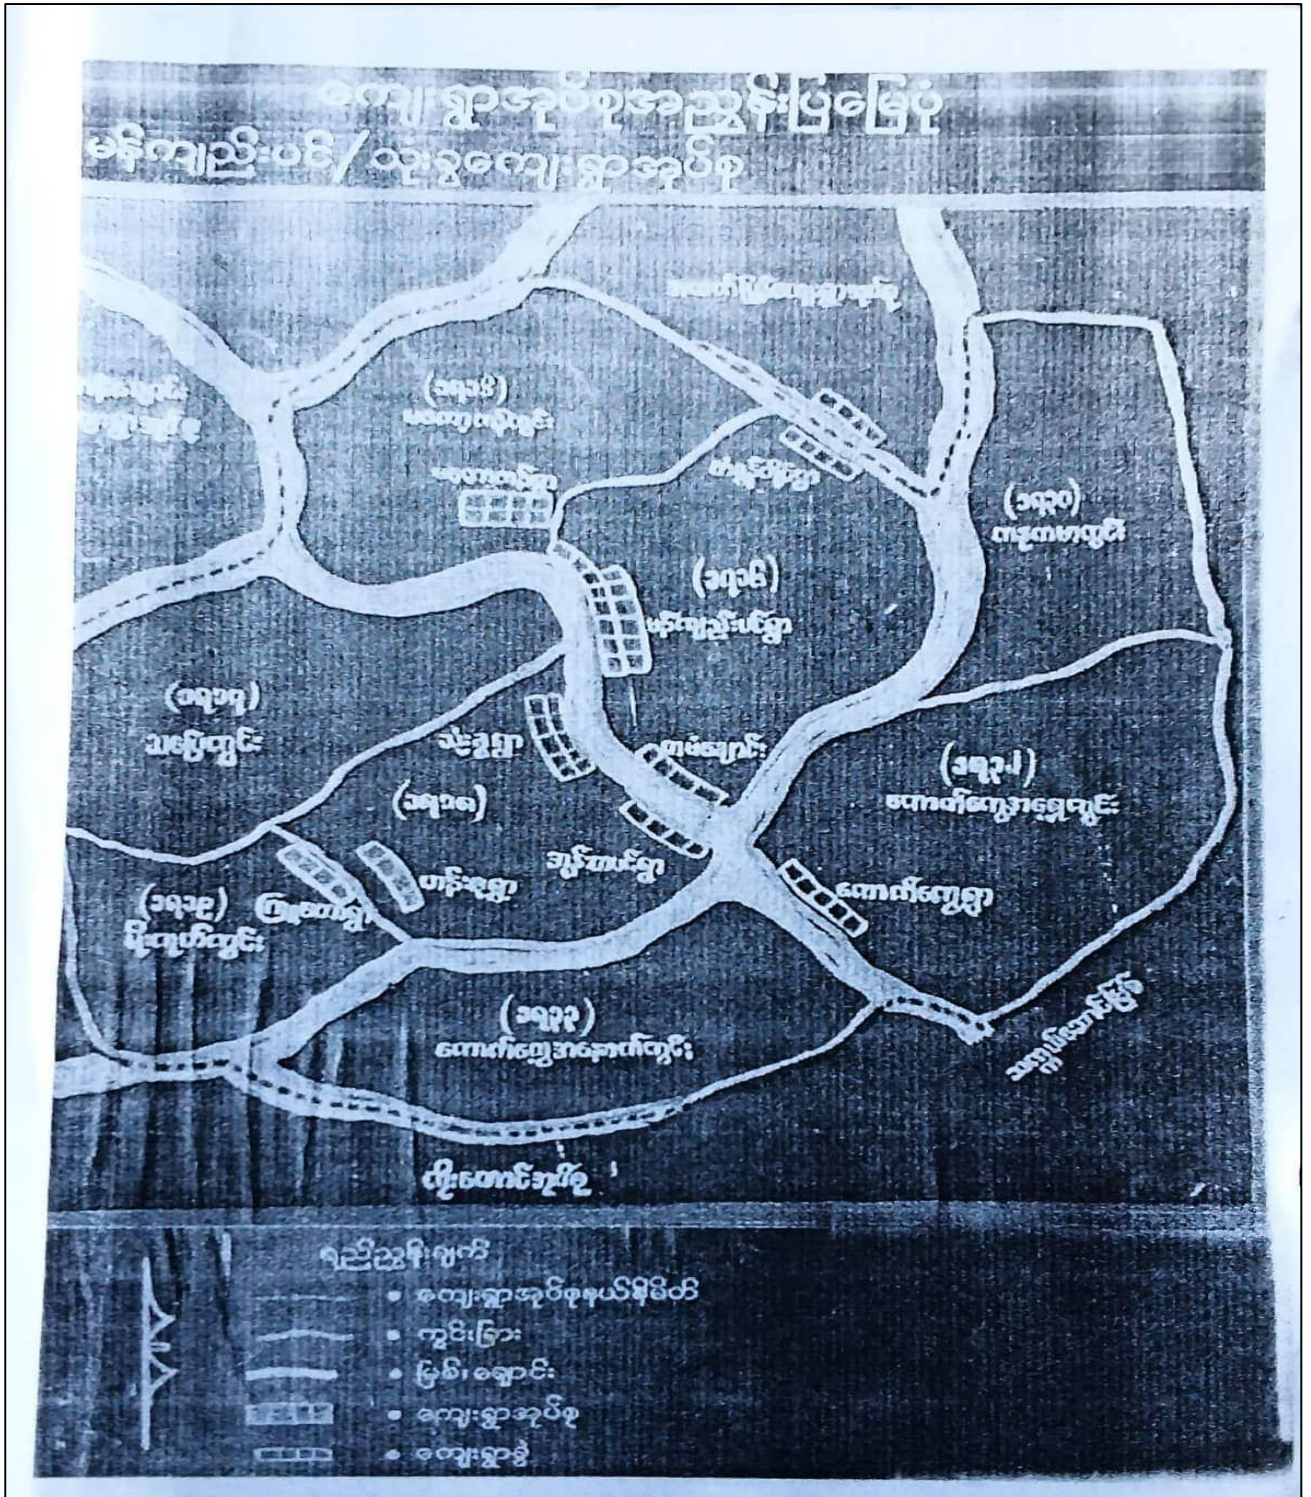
ကျေးရွာအုပ်စုအညွှန်းပြမြေပုံ
မန်ကျည်းပင် / သုံးခွကျေးရွာအုပ်စု

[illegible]

(၁၅၁၆)
မကျောက်ကွင်း

မကျောက်ရွာ

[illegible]

(၁၅၁၀)
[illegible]

(၁၅၁၅)
မန်ကျည်းပင်ရွာ

(၁၅၁၇)
သမြော်ကွင်း

သုံးခွရွာ

ထမ်းပျော်

(၁၅၁၈)

(၁၅၁၂)
ကျောက်ကျွေအရှေ့ကွင်း

အုပ်ကယင်ရွာ

တန်းခွရွာ

ကျောက်ကျွေရွာ

(၁၅၁၉)
မိုးကုတ်ကွင်း

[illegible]

(၁၅၁၃)
ကျောက်ကျွေအနောက်ကွင်း

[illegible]

ကိုးတောင်အုပ်စု

ရည်ညွှန်းချက်
• ကျေးရွာအုပ်စုနယ်နိမိတ်
• ကွင်းခြား
• မြစ်၊ချောင်း
• ကျေးရွာအုပ်စု
• ကျေးရွာ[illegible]